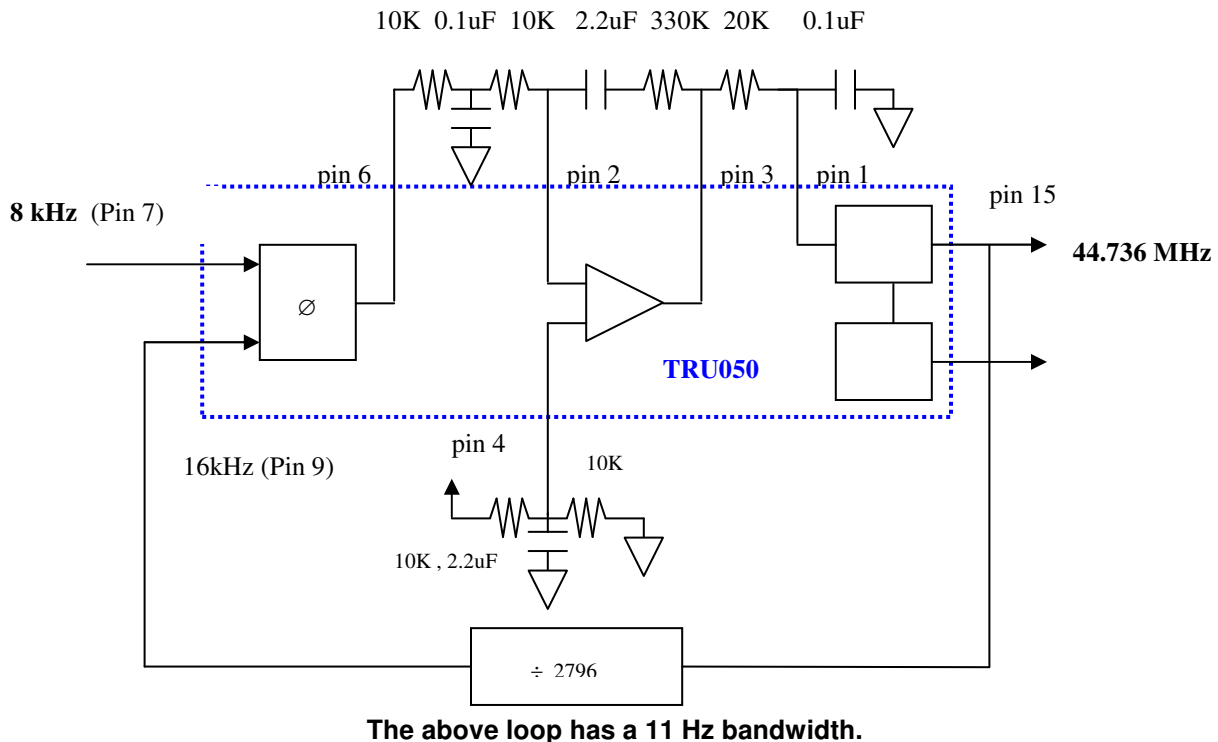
10K 0.1uF 10K 2.2uF 330K 20K 0.1uF

pin 6 pin 2 pin 3 pin 1

pin 15

**8 kHz** (Pin 7)

**44.736 MHz**

∅

**TRU050**

16kHz (Pin 9)

pin 4

10K

10K , 2.2uF

÷ 2796

**The above loop has a 11 Hz bandwidth.**